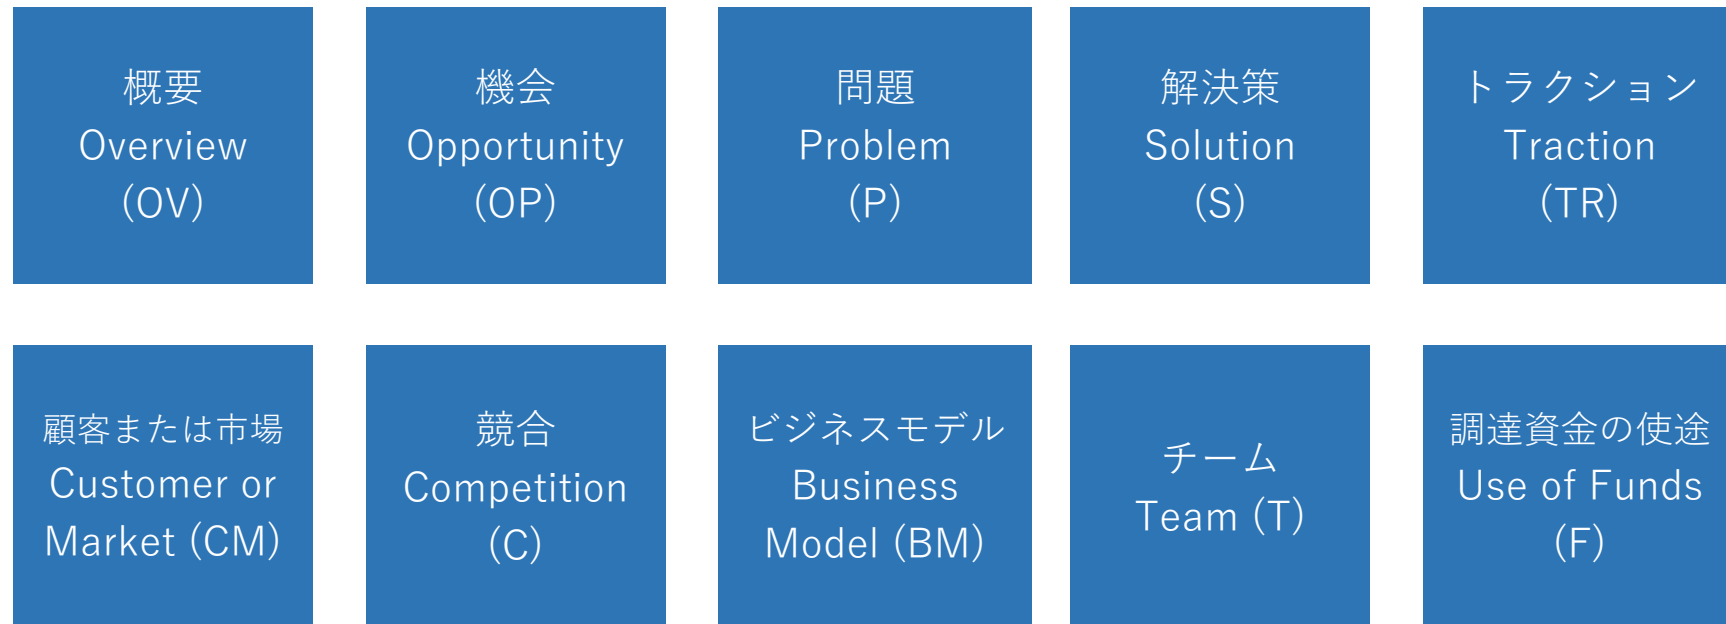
概要
Overview
(OV)

機会
Opportunity
(OP)

問題
Problem
(P)

解決策
Solution
(S)

トラクション
Traction
(TR)

顧客または市場
Customer or Market (CM)

競合
Competition
(C)

ビジネスモデル
Business Model (BM)

チーム
Team (T)

調達資金の使途
Use of Funds
(F)